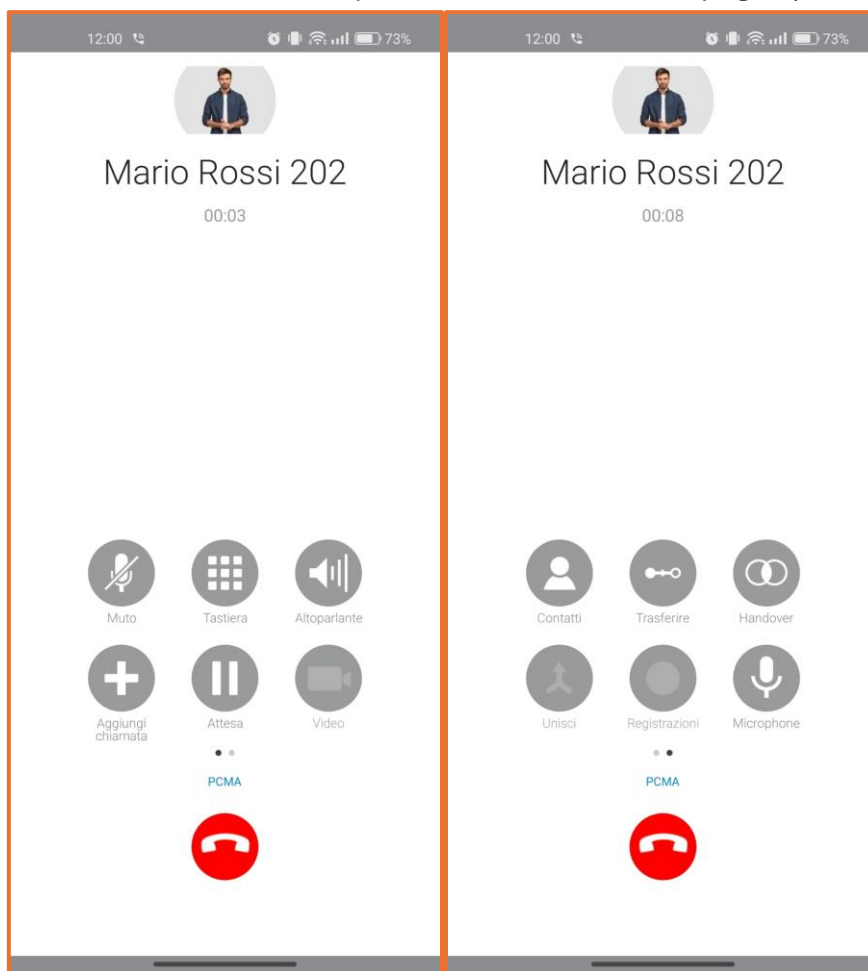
12:00 73%

Mario Rossi 202

00:03

Muto
Tastiera
Altoparlante
Aggiungi chiamata
Attesa
Video

PCMA

12:00 73%

Mario Rossi 202

00:08

Contatti
Trasferire
Handover
Unisci
Registrazioni
Microphone

PCMA